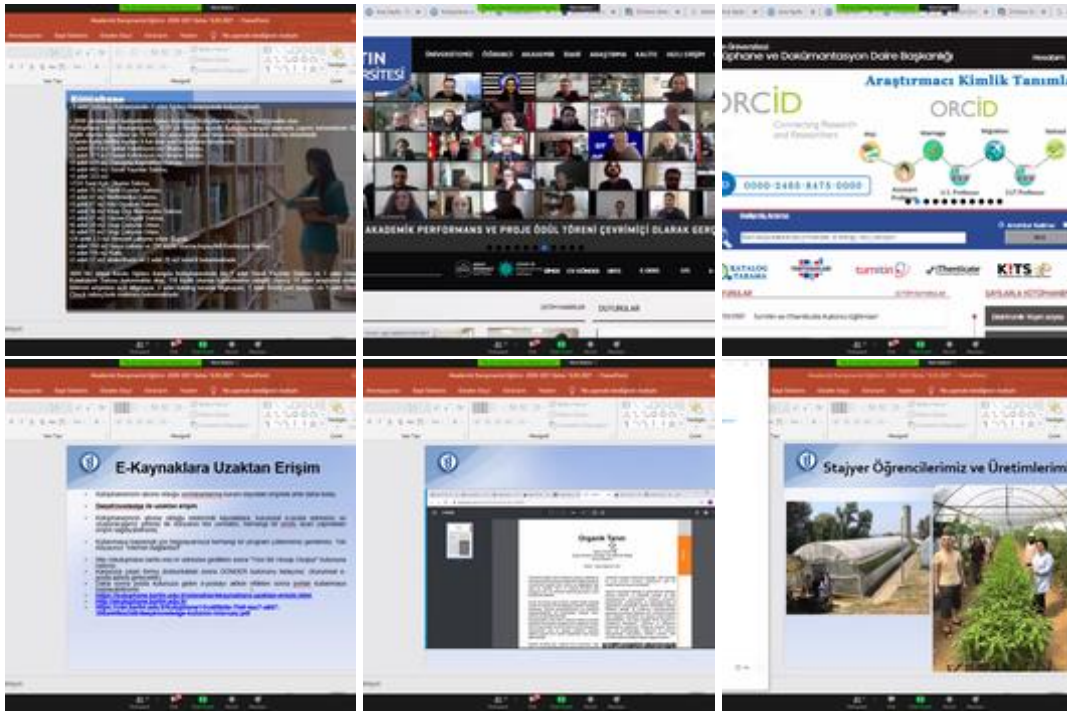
Kütüphane

TIN
RSİTESİ

AKADEMİK PERFORMANS VE PROJE ÖDÜL TÖRENİ ÇEVRİMİÇİ OLARAK GERÇ

DUYURULAR

phane ve Dokümantasyon Daire Başkanlığı

Araştırmacı Kimlik Tanımla

ORCID
Connecting Research and Researchers

ORCID

0000-2485-8475-0000

turnitin

iThenticate

KITS

E-Kaynaklara Uzaktan Erişim

Organik Tarım

Stajyer Öğrencilerimiz ve Üretimlerim